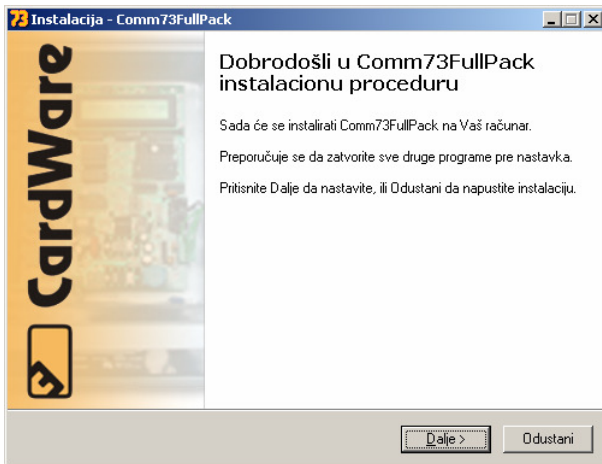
73 Instalacija - Comm73FullPack

CardWare

Dobrodošli u Comm73FullPack instalacionu proceduru

Sada će se instalirati Comm73FullPack na Vaš računar.

Preporučuje se da zatvorite sve druge programe pre nastavka.

Pritisnite Dalje da nastavite, ili Odustani da napustite instalaciju.

Dalje >

Odustani